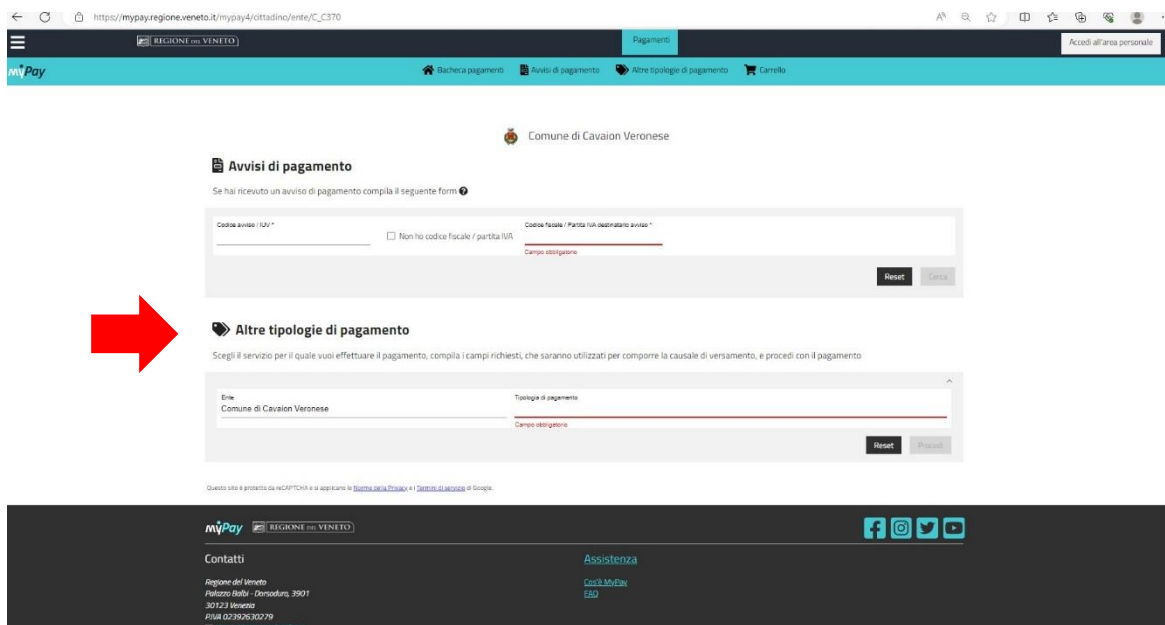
https://mypay.regione.veneto.it/mypay4/cittadino/ente/C_C370

REGIONE DEL VENETO

Pagamenti

Accedi all'area personale

MyPay

Bacheca pagamenti Avvisi di pagamento Altre tipologie di pagamento Carrello

Comune di Cavaion Veronese

Avvisi di pagamento

Se hai ricevuto un avviso di pagamento compila il seguente form

Codice avviso / IUV *

Non ho codice fiscale / partita IVA

Codice fiscale / Partita IVA destinatario avviso *

Campo obbligatorio

Reset Cerca

Altre tipologie di pagamento

Scegli il servizio per il quale vuoi effettuare il pagamento, compila i campi richiesti, che saranno utilizzati per comporre la causale di versamento, e procedi con il pagamento

Ente
Comune di Cavaion Veronese

Tipologia di pagamento

Campo obbligatorio

Reset Procedi

Questo sito è protetto da reCAPTCHA e si applicano le Norme sulla Privacy e i Termini di servizio di Google.

MyPay REGIONE DEL VENETO

Contatti

Regione del Veneto
Palazzo Balbi - Dorsoduro, 3901
30123 Venezia
P.IVA 02392630279

Assistenza

Cos'è MyPay
FAQ